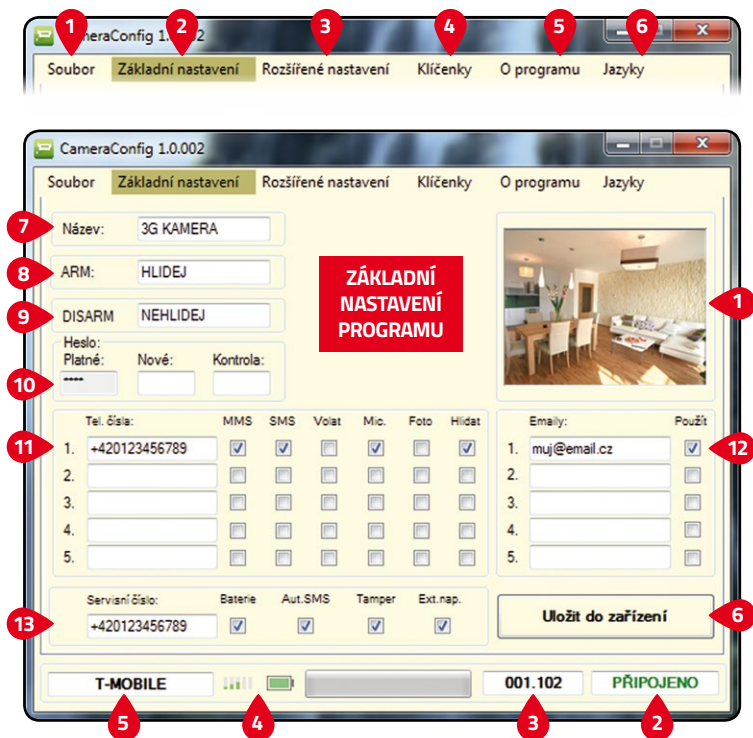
1 2 3 4 5 6

CameraConfig 1.0.002

Soubor Základní nastavení Rozšířené nastavení Klíčenky O programu Jazyky

CameraConfig 1.0.002

Soubor Základní nastavení Rozšířené nastavení Klíčenky O programu Jazyky

7 Název: 3G KAMERA

8 ARM: HLIDEJ

9 DISARM NEHLIDEJ

ZÁKLADNÍ NASTAVENÍ PROGRAMU

1

10 Heslo:
Platné: Nové: Kontrola:
****

11

| | Tel. čísla: | MMS | SMS | Volat | Mic. | Foto | Hlidat |
|---|---|---|---|---|---|---|---|
| 1. | +420123456789 | ☑ | ☑ | ☐ | ☑ | ☐ | ☑ |
| 2. | | ☐ | ☐ | ☐ | ☐ | ☐ | ☐ |
| 3. | | ☐ | ☐ | ☐ | ☐ | ☐ | ☐ |
| 4. | | ☐ | ☐ | ☐ | ☐ | ☐ | ☐ |
| 5. | | ☐ | ☐ | ☐ | ☐ | ☐ | ☐ |

| | Emaily: | Použít |
|---|---|---|
| 1. | muj@email.cz | ☑ |
| 2. | | ☐ |
| 3. | | ☐ |
| 4. | | ☐ |
| 5. | | ☐ |

12

13

| Servisní číslo: | Baterie | Aut.SMS | Tamper | Ext.nap. |
|---|---|---|---|---|
| +420123456789 | ☑ | ☑ | ☑ | ☑ |

Uložit do zařízení 6

T-MOBILE 001.102 PŘIPOJENO

5 4 3 2